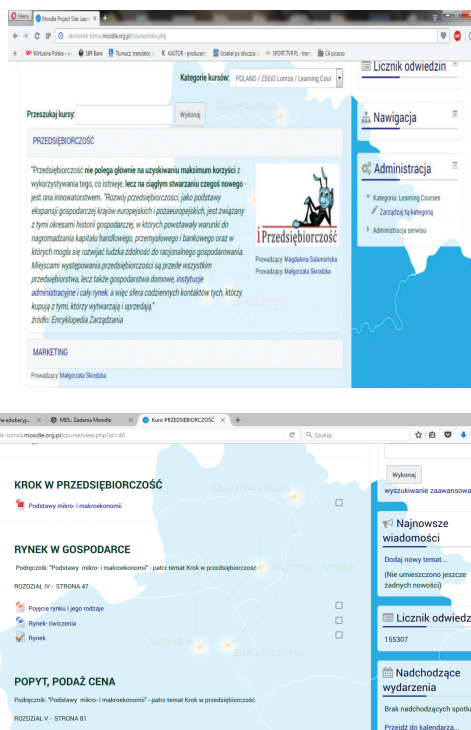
Opera | Moodle Project Site Lea | +

ekonomik-lomza.moodle.org.pl/course/index.php

Wirtualna Polska | SBR Bank | Tłumacz, translator | KASTOR - producent | Uczelnie po otwórce | SPORT.TVP.PL - trans | C4 picasso

Kategorie kursów: POLAND / ZSEiO Lomza / Learning Cour

Licznik odwiedzin

Przeszukaj kursy: Wykonaj

Nawigacja

PRZEDSIĘBIORCZOŚĆ

Administracja

"Przedsiębiorczość nie polega głównie na uzyskiwaniu maksimum korzyści z wykorzystywania tego, co istnieje, lecz na ciągłym stwarzaniu czegoś nowego - jest ona innowatorstwem. "Rozwój przedsiębiorczości, jako podstawy ekspansji gospodarczej krajów europejskich i pozaeuropejskich, jest związany z tymi okresami historii gospodarczej, w których powstawały warunki do nagromadzania kapitału handlowego, przemysłowego i bankowego oraz w których mogła się rozwijać ludzka zdolność do racjonalnego gospodarowania. Miejscami występowania przedsiębiorczości są przede wszystkim przedsiębiorstwa, lecz także gospodarstwa domowe, instytucje administracyjne i cały rynek, a więc sfera codziennych kontaktów tych, którzy kupują z tymi, którzy wytwarzają i sprzedają."
źródło: Encyklopedia Zarządzania

Przedsiębiorczość

Prowadzący: Magdalena Salamońska
Prowadzący: Małgorzata Skrodzka

Kategoria: Learning Courses
Zarządzaj tą kategorią
Administracja serwisu

MARKETING

Prowadzący: Małgorzata Skrodzka

na edukacji | MDL: Zadania Moodle | Kurs: PRZEDSIĘBIORCZOŚĆ | +

lk-lomza.moodle.org.pl/course/view.php?id=46

Szukaj

Wykonaj

wyszukiwanie zaawansowa

KROK W PRZEDSIĘBIORCZOŚĆ

Podstawy mikro- i makroekonomii

Najnowsze wiadomości

Dodaj nowy temat...

(Nie umieszczono jeszcze żadnych nowości)

RYNEK W GOSPODARCE

Podręcznik: "Podstawy mikro- i makroekonomii" - patrz temat Krok w przedsiębiorczość

ROZDZIAŁ IV - STRONA 47

Pojęcie rynku i jego rodzaje

Rynek- ćwiczenia

Rynek

Licznik odwiedz

155307

POPYT, PODAŻ CENA

Nadchodzące wydarzenia

Podręcznik: "Podstawy mikro- i makroekonomii" - patrz temat Krok w przedsiębiorczość

Brak nadchodzących spotk

ROZDZIAŁ V - STRONA 81

Przejdź do kalendarza...